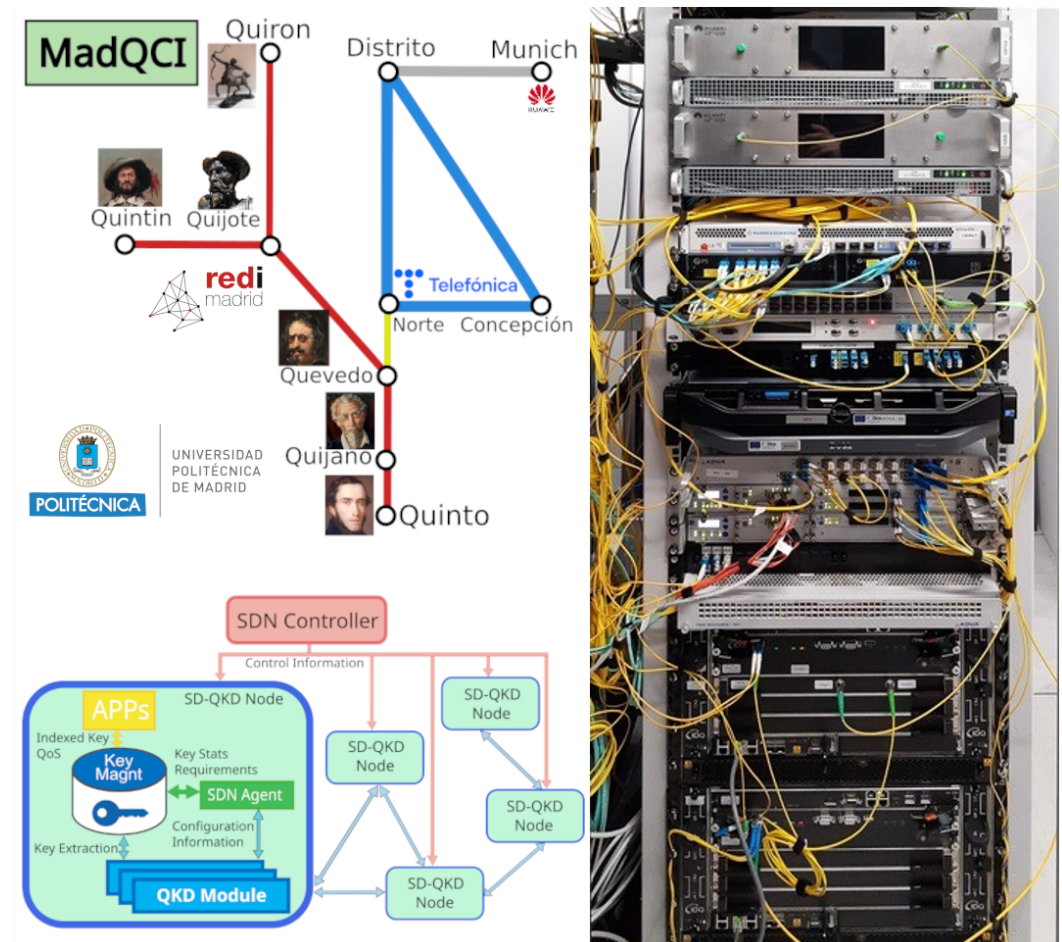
MadQCI

Quiron

Distrito

Munich

HUAWEI

Quintin

Quijote

redi madrid

Telefónica

Norte

Concepción

Quevedo

Quijano

Quinto

UNIVERSIDAD POLITÉCNICA DE MADRID

POLITÉCNICA

SDN Controller

Control Information

SD-QKD Node

APPs

Indexed Key QoS

Key Magnt

Key Stats Requirements

SDN Agent

Configuration Information

Key Extraction

QKD Module

SD-QKD Node

SD-QKD Node

SD-QKD Node

SD-QKD Node